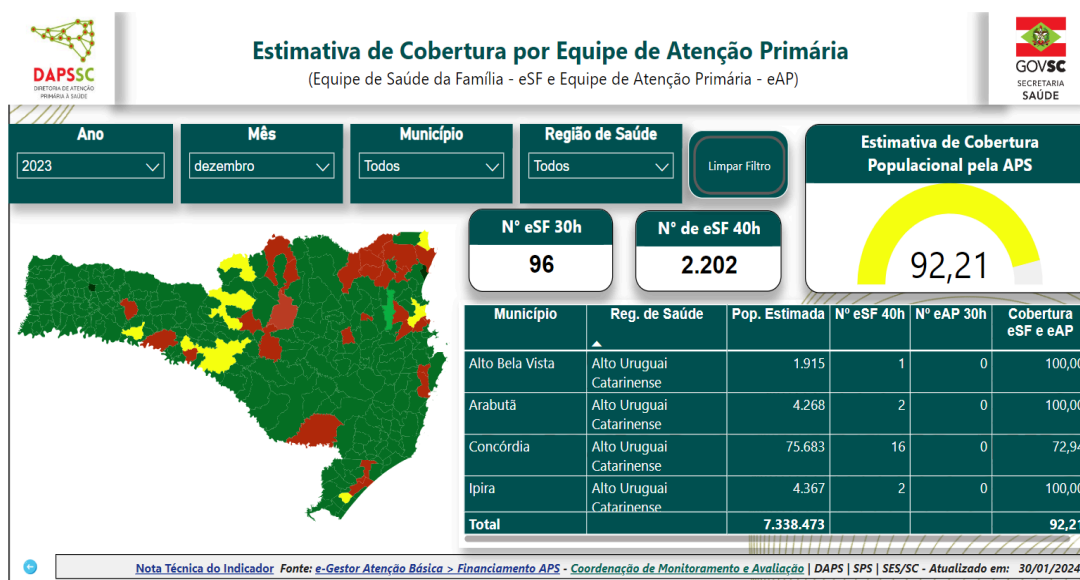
DAPSSC
DIRETORIA DE ATENÇÃO PRIMÁRIA À SAÚDE

Estimativa de Cobertura por Equipe de Atenção Primária
(Equipe de Saúde da Família - eSF e Equipe de Atenção Primária - eAP)

GOVSC
SECRETARIA SAÚDE

Ano
2023

Mês
dezembro

Município
Todos

Região de Saúde
Todos

Limpar Filtro

Estimativa de Cobertura Populacional pela APS

92,21

Nº eSF 30h
96

Nº de eSF 40h
2.202

| Município | Reg. de Saúde | Pop. Estimada | Nº eSF 40h | Nº eAP 30h | Cobertura eSF e eAP |
|---|---|---|---|---|---|
| Alto Bela Vista | Alto Uruguai Catarinense | 1.915 | 1 | 0 | 100,00 |
| Arabutã | Alto Uruguai Catarinense | 4.268 | 2 | 0 | 100,00 |
| Concórdia | Alto Uruguai Catarinense | 75.683 | 16 | 0 | 72,94 |
| Ipira | Alto Uruguai Catarinense | 4.367 | 2 | 0 | 100,00 |
| Total | | 7.338.473 | | | 92,21 |

Nota Técnica do Indicador Fonte: e-Gestor Atenção Básica > Financiamento APS - Coordenação de Monitoramento e Avaliação | DAPS | SPS | SES/SC - Atualizado em: 30/01/2024